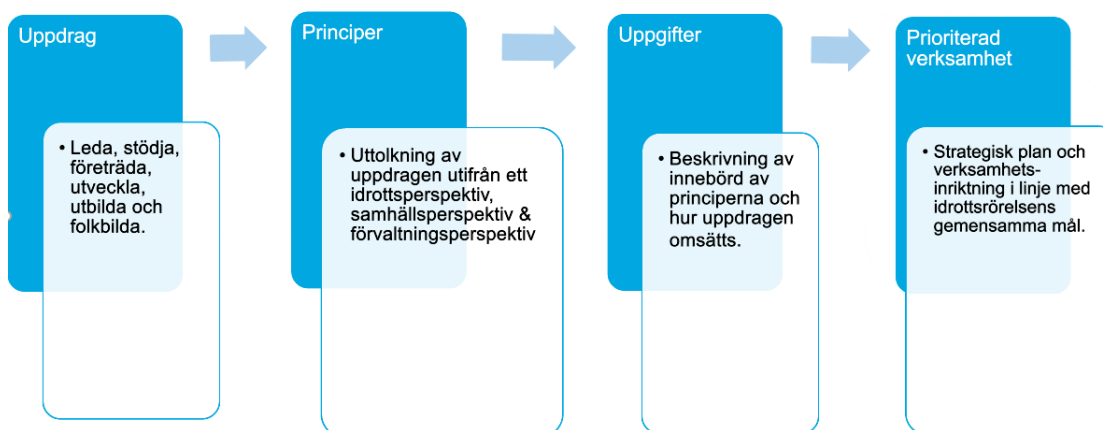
Uppdrag

• Leda, stödja, företräda, utveckla, utbilda och folkbilda.

Principer

• Uttolkning av uppdragen utifrån ett idrottsperspektiv, samhällsperspektiv & förvaltningsperspektiv

Uppgifter

• Beskrivning av innebörd av principerna och hur uppdragen omsätts.

Prioriterad verksamhet

• Strategisk plan och verksamhets-inriktning i linje med idrottsrörelsens gemensamma mål.